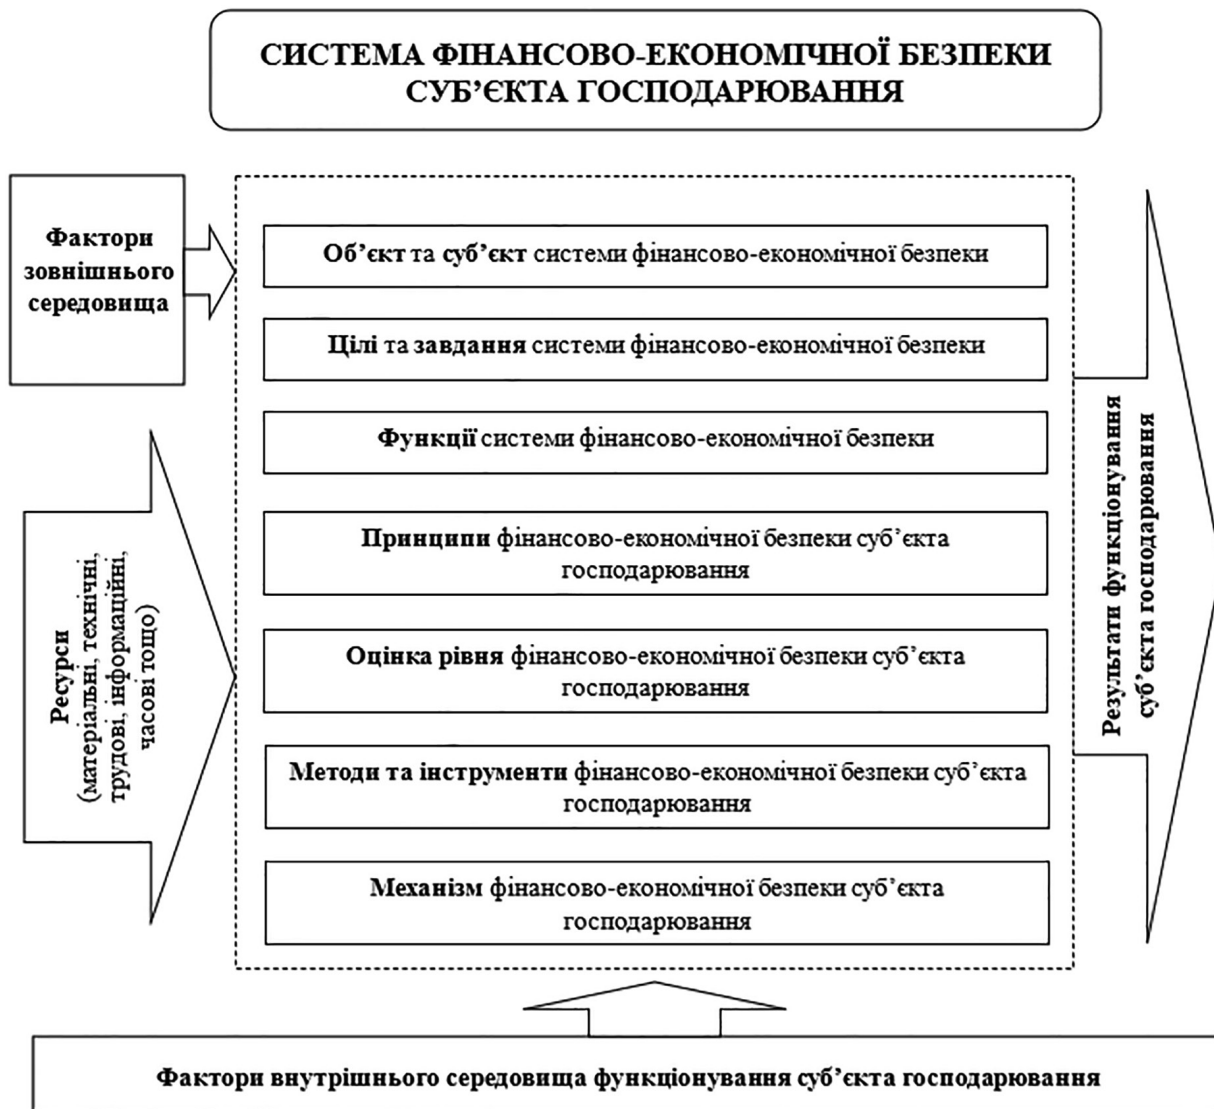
СИСТЕМА ФІНАНСОВО-ЕКОНОМІЧНОЇ БЕЗПЕКИ СУБ'ЄКТА ГОСПОДАРЮВАННЯ

Фактори зовнішнього середовища

Ресурси (матеріальні, технічні, трудові, інформаційні, часові тощо)

Об'єкт та суб'єкт системи фінансово-економічної безпеки

Цілі та завдання системи фінансово-економічної безпеки

Функції системи фінансово-економічної безпеки

Принципи фінансово-економічної безпеки суб'єкта господарювання

Оцінка рівня фінансово-економічної безпеки суб'єкта господарювання

Методи та інструменти фінансово-економічної безпеки суб'єкта господарювання

Механізм фінансово-економічної безпеки суб'єкта господарювання

Результати функціонування суб'єкта господарювання

Фактори внутрішнього середовища функціонування суб'єкта господарювання